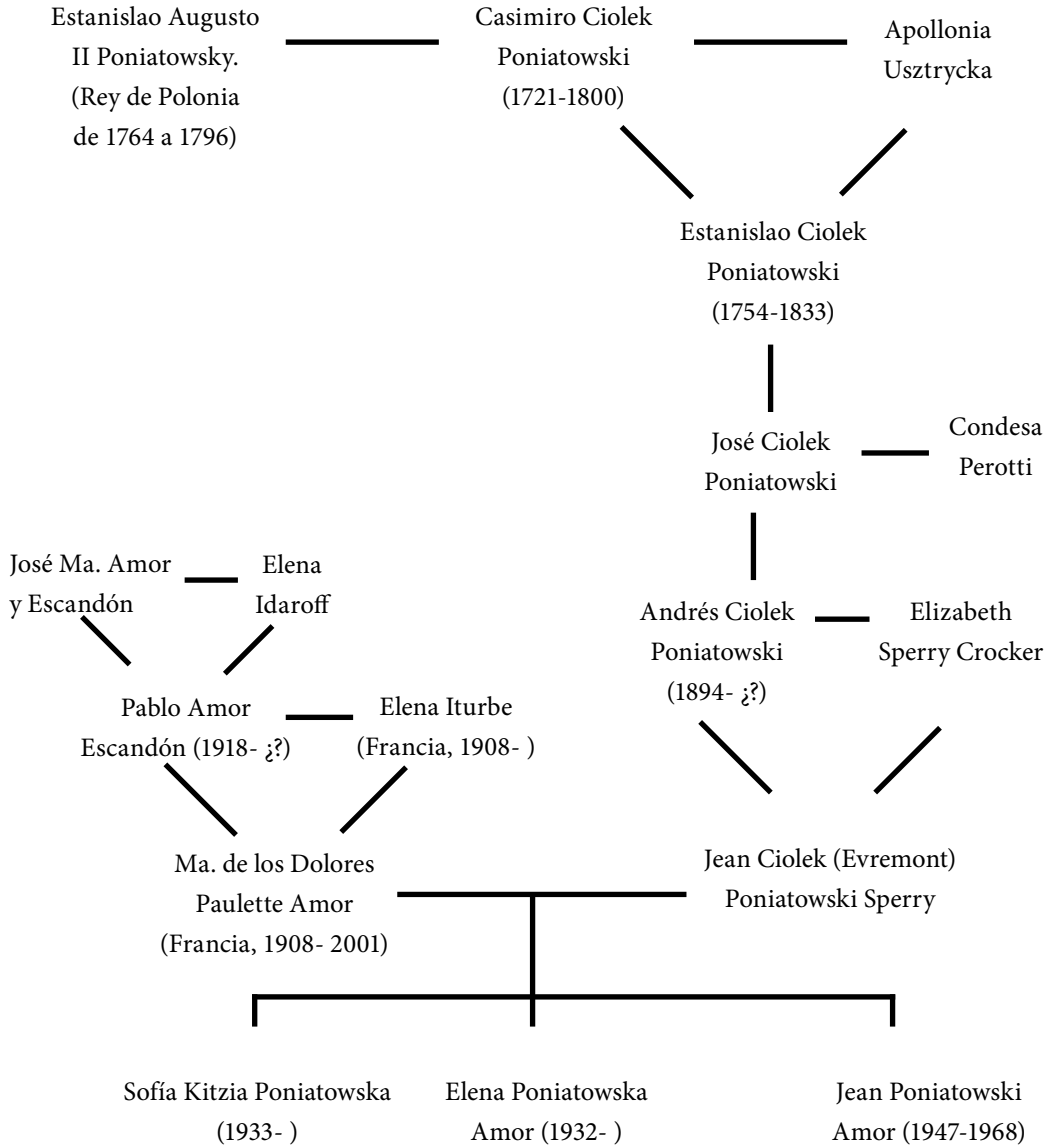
Estanislao Augusto II Poniatowsky. (Rey de Polonia de 1764 a 1796)

Casimiro Ciolek Poniatowski (1721-1800)

Apollonia Usztrycka

Estanislao Ciolek Poniatowski (1754-1833)

José Ciolek Poniatowski

Condesa Perotti

José Ma. Amor y Escandón

Elena Idaroff

Andrés Ciolek Poniatowski (1894- ¿?)

Elizabeth Sperry Crocker

Pablo Amor Escandón (1918- ¿?)

Elena Iturbe (Francia, 1908- )

Ma. de los Dolores Paulette Amor (Francia, 1908- 2001)

Jean Ciolek (Evremont) Poniatowski Sperry

Sofía Kitzia Poniatowska (1933- )

Elena Poniatowska Amor (1932- )

Jean Poniatowski Amor (1947-1968)